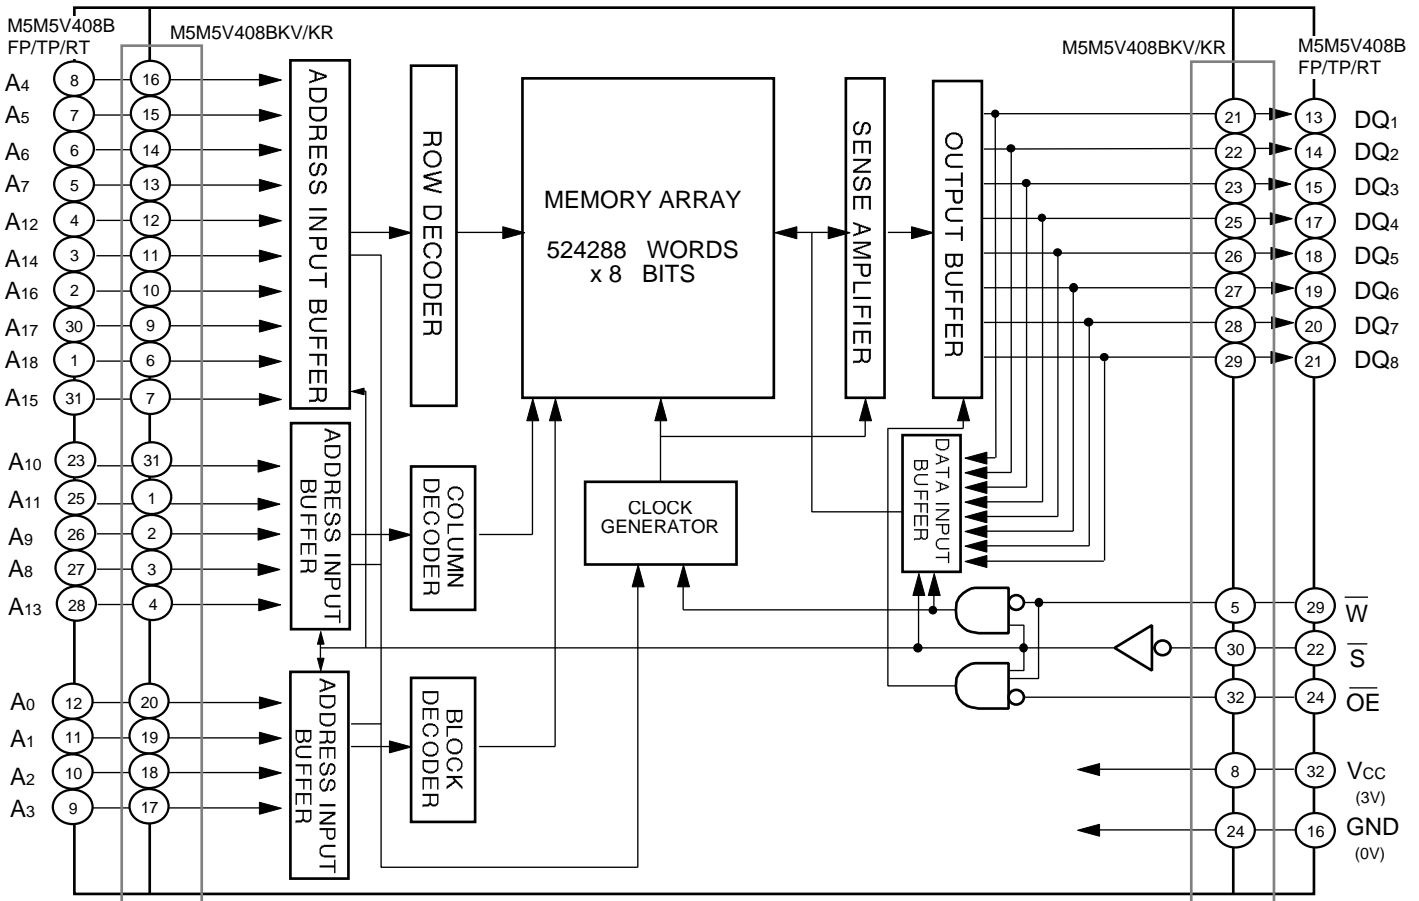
M5M5V408B FP/TP/RT

M5M5V408BKV/KR

A4 8 16
A5 7 15
A6 6 14
A7 5 13
A12 4 12
A14 3 11
A16 2 10
A17 30 9
A18 1 6
A15 31 7

A10 23 31
A11 25 1
A9 26 2
A8 27 3
A13 28 4

A0 12 20
A1 11 19
A2 10 18
A3 9 17

ADDRESS INPUT BUFFER

ROW DECODER

MEMORY ARRAY

524288 WORDS
x 8 BITS

SENSE AMPLIFIER

OUTPUT BUFFER

ADDRESS INPUT BUFFER

COLUMN DECODER

CLOCK GENERATOR

DATA INPUT BUFFER

ADDRESS INPUT BUFFER

BLOCK DECODER

M5M5V408BKV/KR

M5M5V408B FP/TP/RT

21 13 DQ1
22 14 DQ2
23 15 DQ3
25 17 DQ4
26 18 DQ5
27 19 DQ6
28 20 DQ7
29 21 DQ8

5 29 $\overline{W}$
30 22 $\overline{S}$
32 24 $\overline{OE}$
8 32 VCC (3V)
24 16 GND (0V)